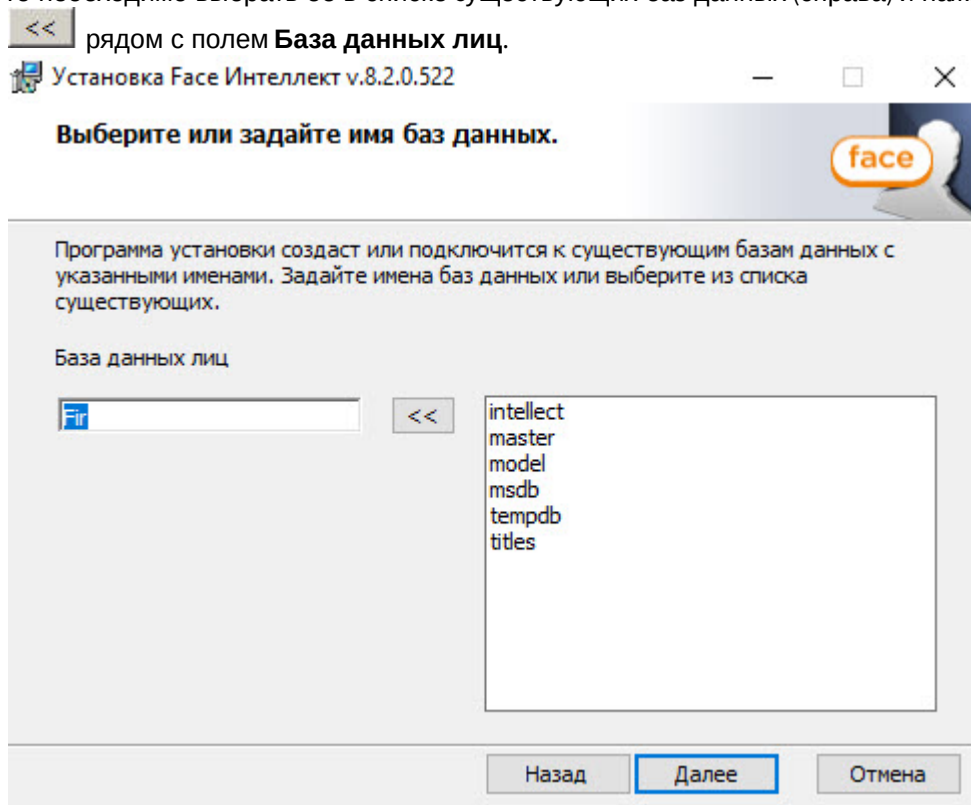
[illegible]

<< рядом с полем **База данных лиц**.

Установка Face Интеллект v.8.2.0.522

Выберите или задайте имя баз данных.

face

Программа установки создаст или подключится к существующим базам данных с указанными именами. Задайте имена баз данных или выберите из списка существующих.

База данных лиц

Fir

<<

intellect
master
model
msdb
tempdb
titles

Назад

Далее

Отмена